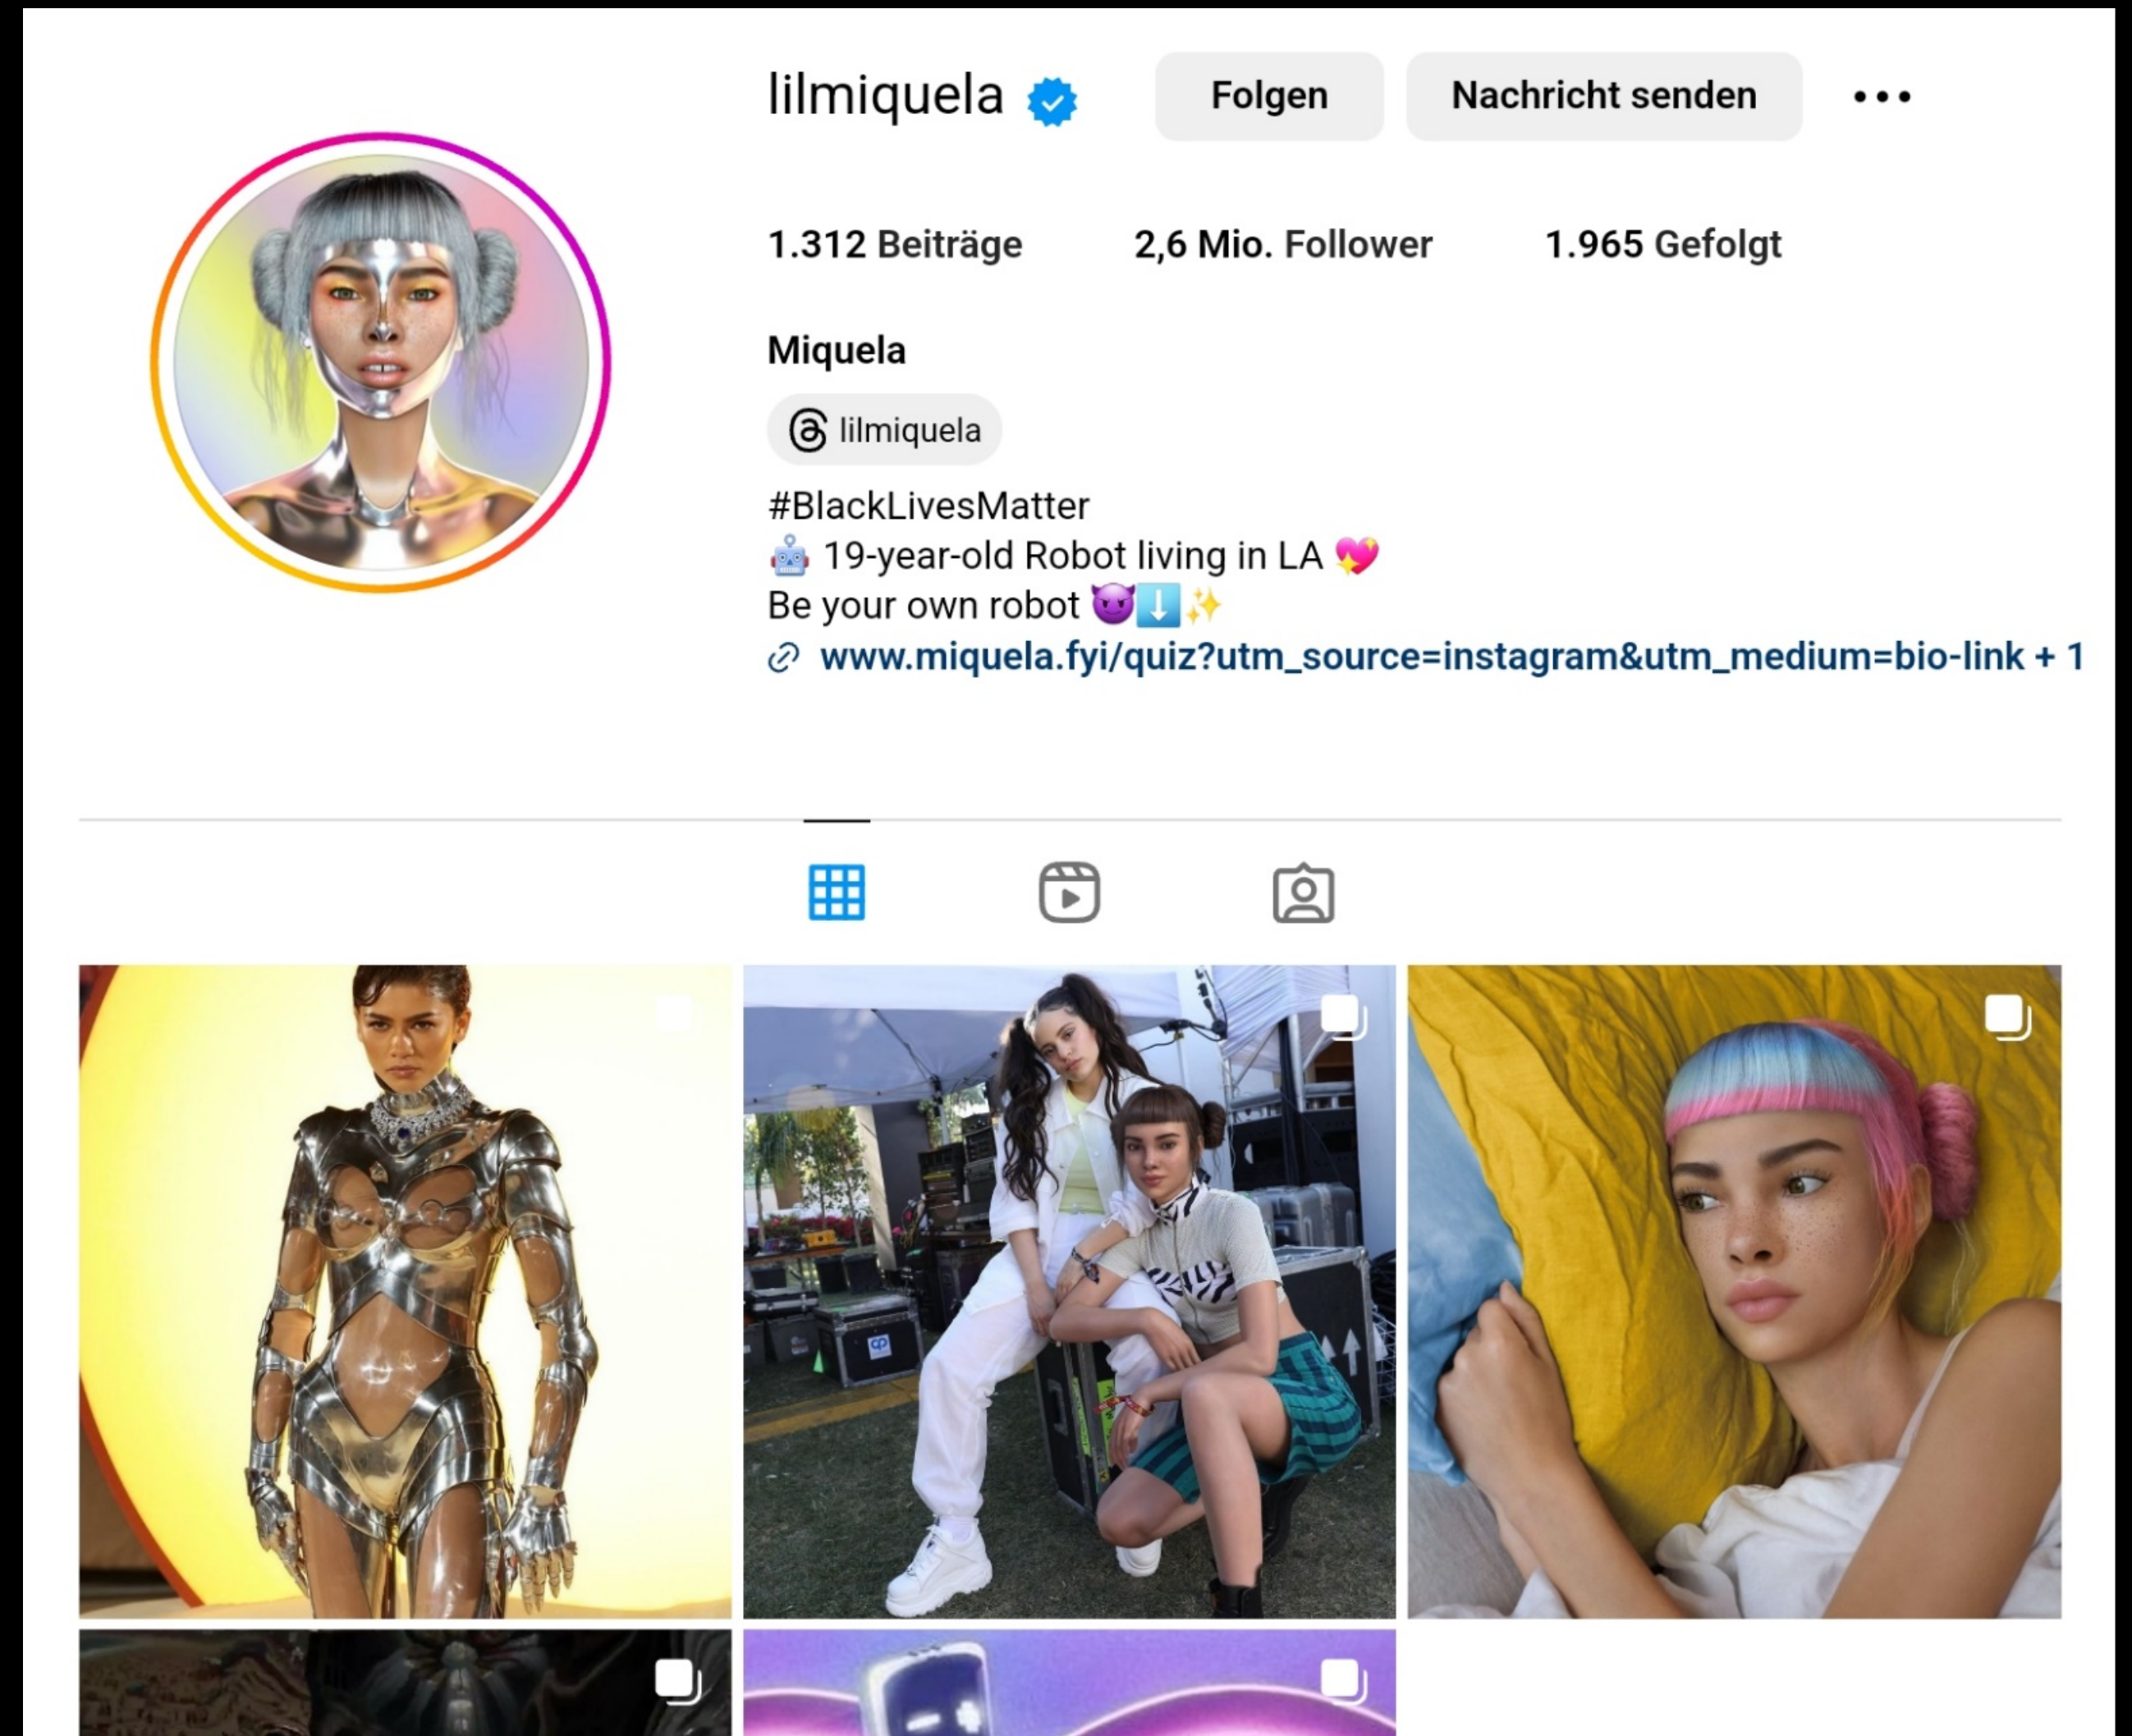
lilmiquela

Folgen

Nachricht senden

•••

1.312 Beiträge

2,6 Mio. Follower

1.965 Gefolgt

Miquela

lilmiquela

#BlackLivesMatter
🤖 19-year-old Robot living in LA 💖
Be your own robot 😈⬇️✨
www.miquela.fyi/quiz?utm_source=instagram&utm_medium=bio-link + 1